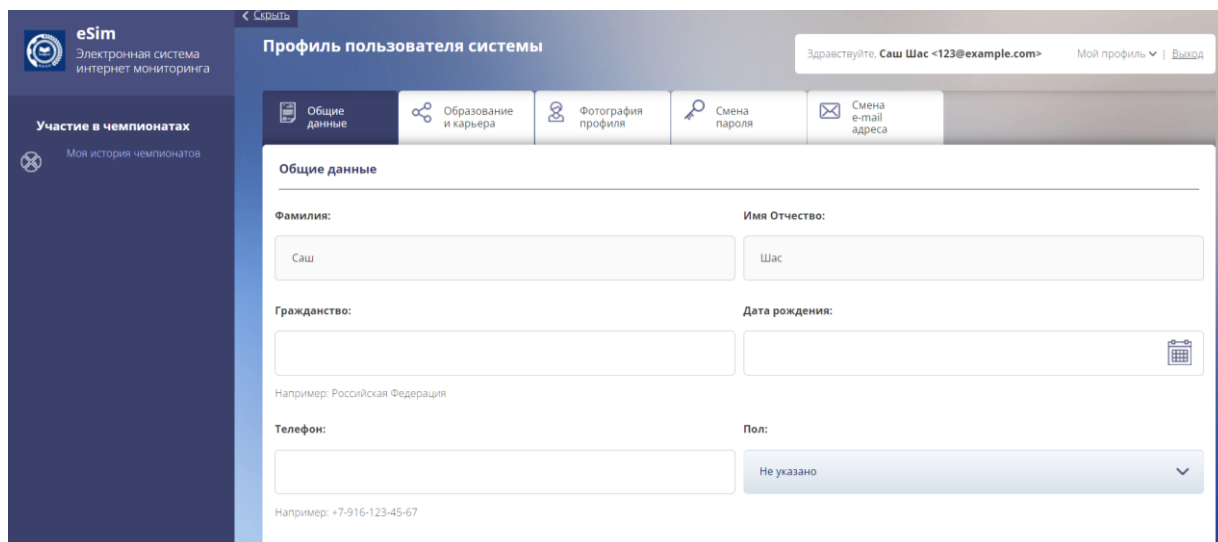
eSim
Электронная система интернет мониторинга

< Скрыть

Профиль пользователя системы

Здравствуйте, **Саш Шас <123@example.com>** Мой профиль | Выход

Участие в чемпионатах

Моя история чемпионатов

Общие данные | Образование и карьера | Фотография профиля | Смена пароля | Смена e-mail адреса

Общие данные

Фамилия:
Саш

Имя Отчество:
Шас

Гражданство:

Например: Российская Федерация

Дата рождения:

Телефон:

Например: +7-916-123-45-67

Пол:
Не указано